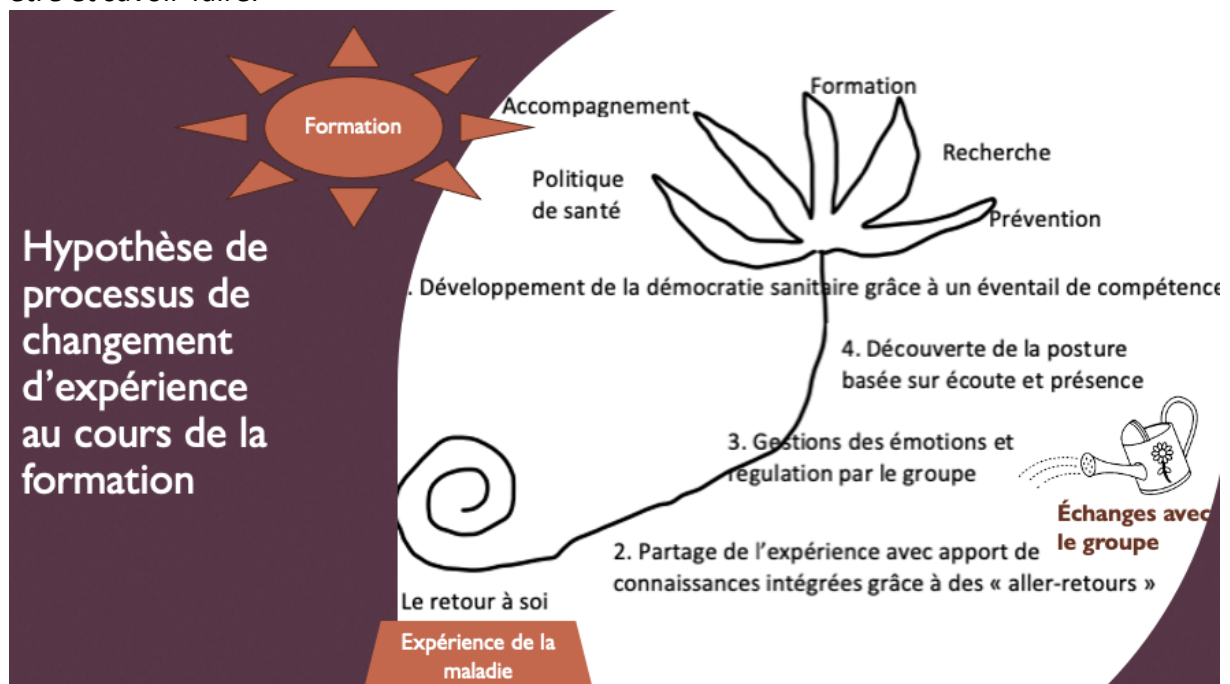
être et savoir-faire.

Formation

Hypothèse de processus de changement d'expérience au cours de la formation

Accompagnement

Formation

Recherche

Politique de santé

Prévention

. Développement de la démocratie sanitaire grâce à un éventail de compétence

4. Découverte de la posture basée sur écoute et présence

3. Gestions des émotions et régulation par le groupe

Échanges avec le groupe

2. Partage de l'expérience avec apport de connaissances intégrées grâce à des « aller-retours »

Le retour à soi

Expérience de la maladie